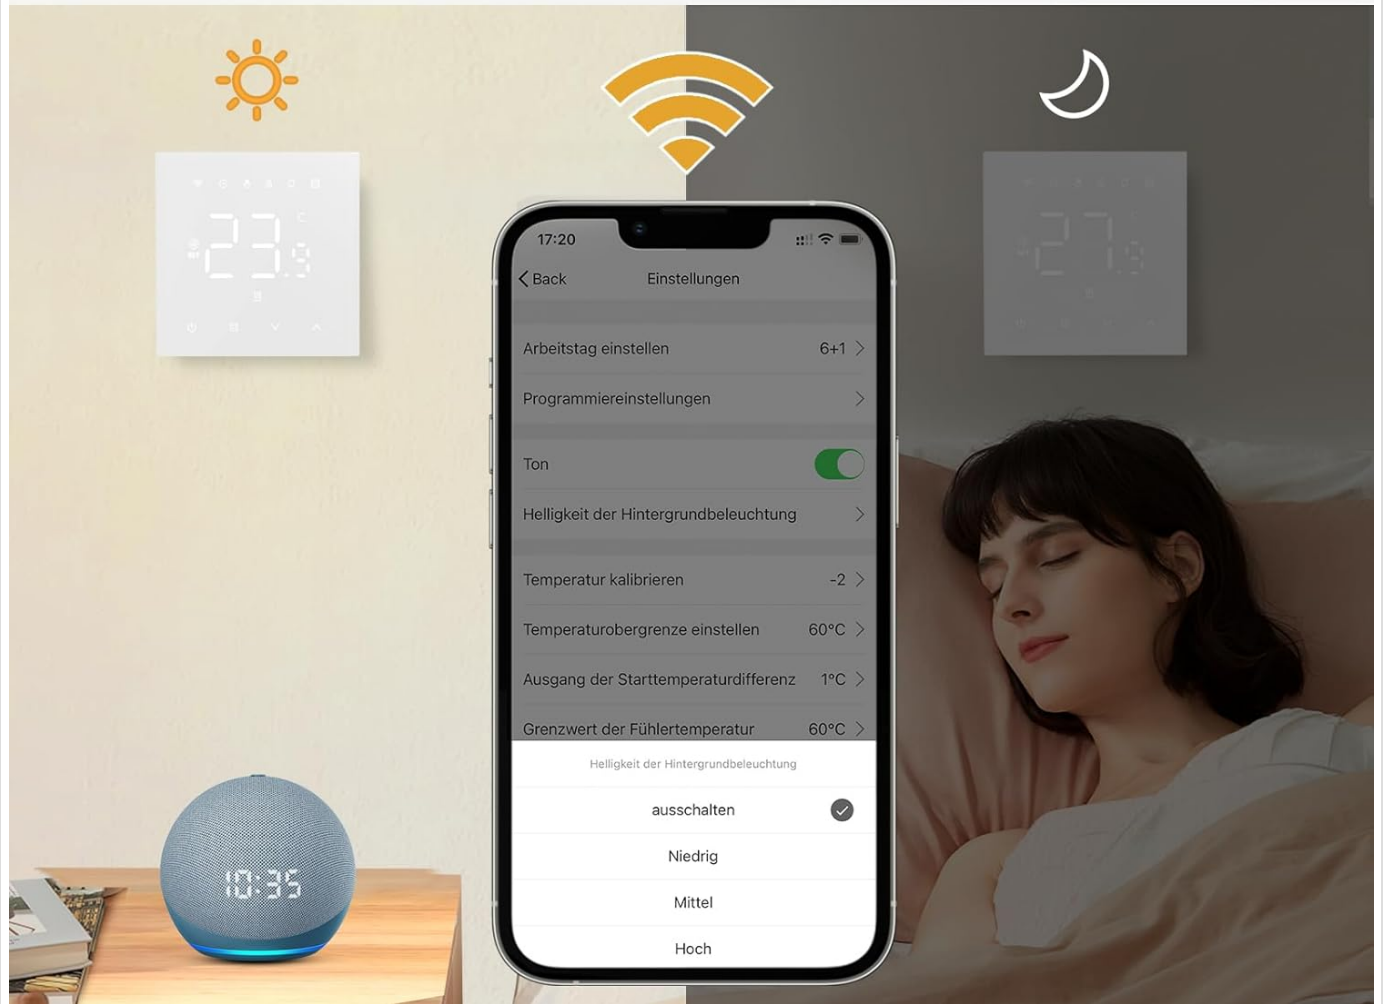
23.5

17:20

Back Einstellungen

Arbeitstag einstellen 6+1

Programmiereinstellungen

Ton

Helligkeit der Hintergrundbeleuchtung

Temperatur kalibrieren -2

Temperaturobergrenze einstellen 60°C

Ausgang der Starttemperaturdifferenz 1°C

Grenzwert der Fühlertemperatur 60°C

Helligkeit der Hintergrundbeleuchtung

ausschalten

Niedrig

Mittel

Hoch

27.5

10:35